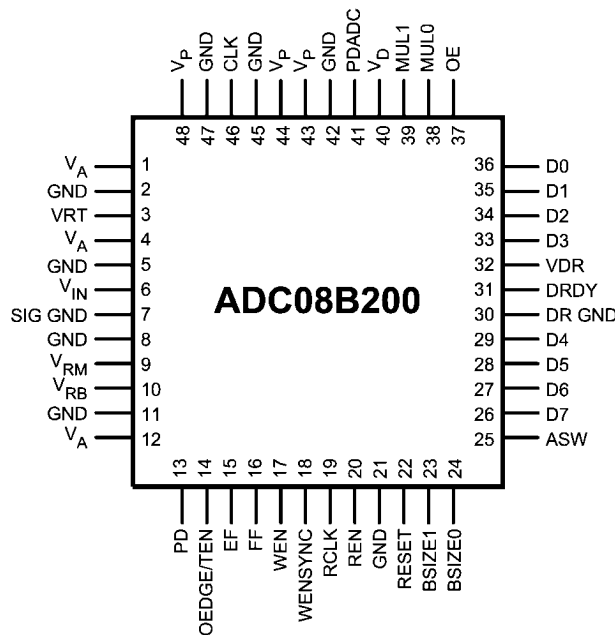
$V_P$ 48
GND 47
CLK 46
GND 45
$V_P$ 44
$V_P$ 43
GND 42
PDADC 41
$V_D$ 40
MUL1 39
MUL0 38
OE 37

$V_A$ 1
GND 2
VRT 3
$V_A$ 4
GND 5
$V_{IN}$ 6
SIG GND 7
GND 8
$V_{RM}$ 9
$V_{RB}$ 10
GND 11
$V_A$ 12

ADC08B200

36 D0
35 D1
34 D2
33 D3
32 VDR
31 DRDY
30 DR GND
29 D4
28 D5
27 D6
26 D7
25 ASW

13 PD
14 OEDGE/TEN
15 EF
16 FF
17 WEN
18 WENSYNC
19 RCLK
20 REN
21 GND
22 RESET
23 BSIZE1
24 BSIZE0